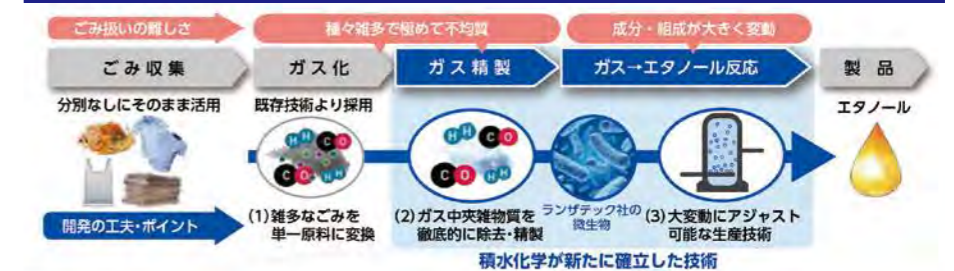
ごみ扱いの難しさ

種々雑多で極めて不均質

成分・組成が大きく変動

ごみ収集

ガス化

ガス精製

ガス→エタノール反応

製品

分別なしにそのまま活用

既存技術より採用

エタノール

H H C O C O H H

H H C O C O H H

開発の工夫・ポイント

(1)雑多なごみを単一原料に変換

(2)ガス中夾雑物質を徹底的に除去・精製

ランザテック社の微生物

(3)大変動にアジャスト可能な生産技術

積水化学が新たに確立した技術